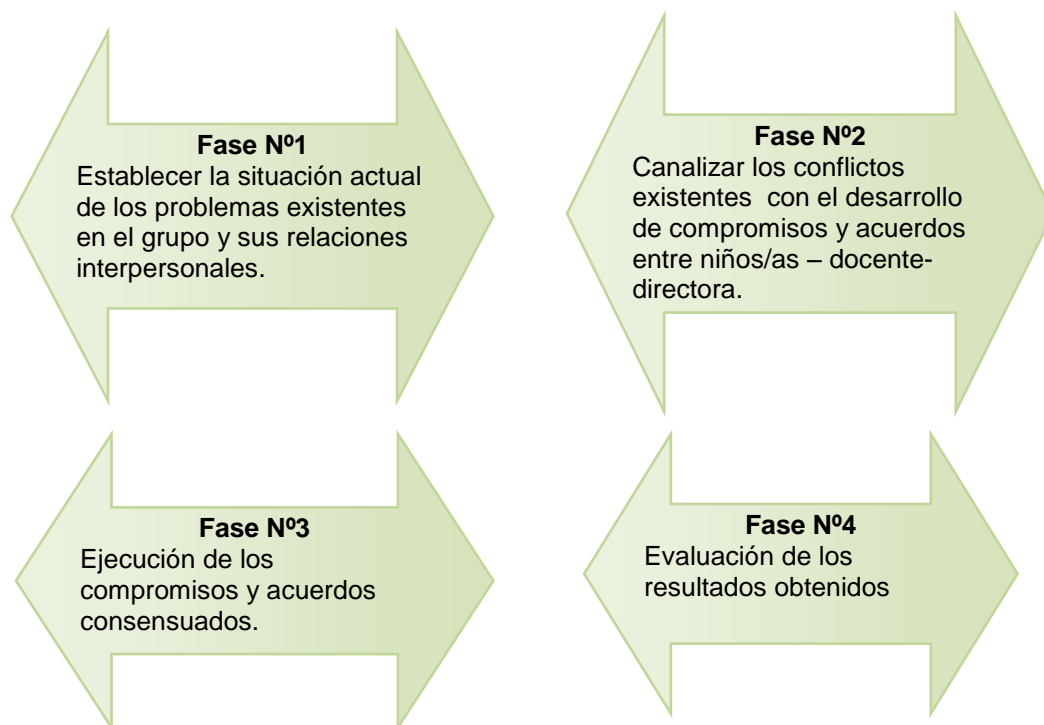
Fase Nº1
Establecer la situación actual de los problemas existentes en el grupo y sus relaciones interpersonales.

Fase Nº2
Canalizar los conflictos existentes con el desarrollo de compromisos y acuerdos entre niños/as – docente-directora.

Fase Nº3
Ejecución de los compromisos y acuerdos consensuados.

Fase Nº4
Evaluación de los resultados obtenidos